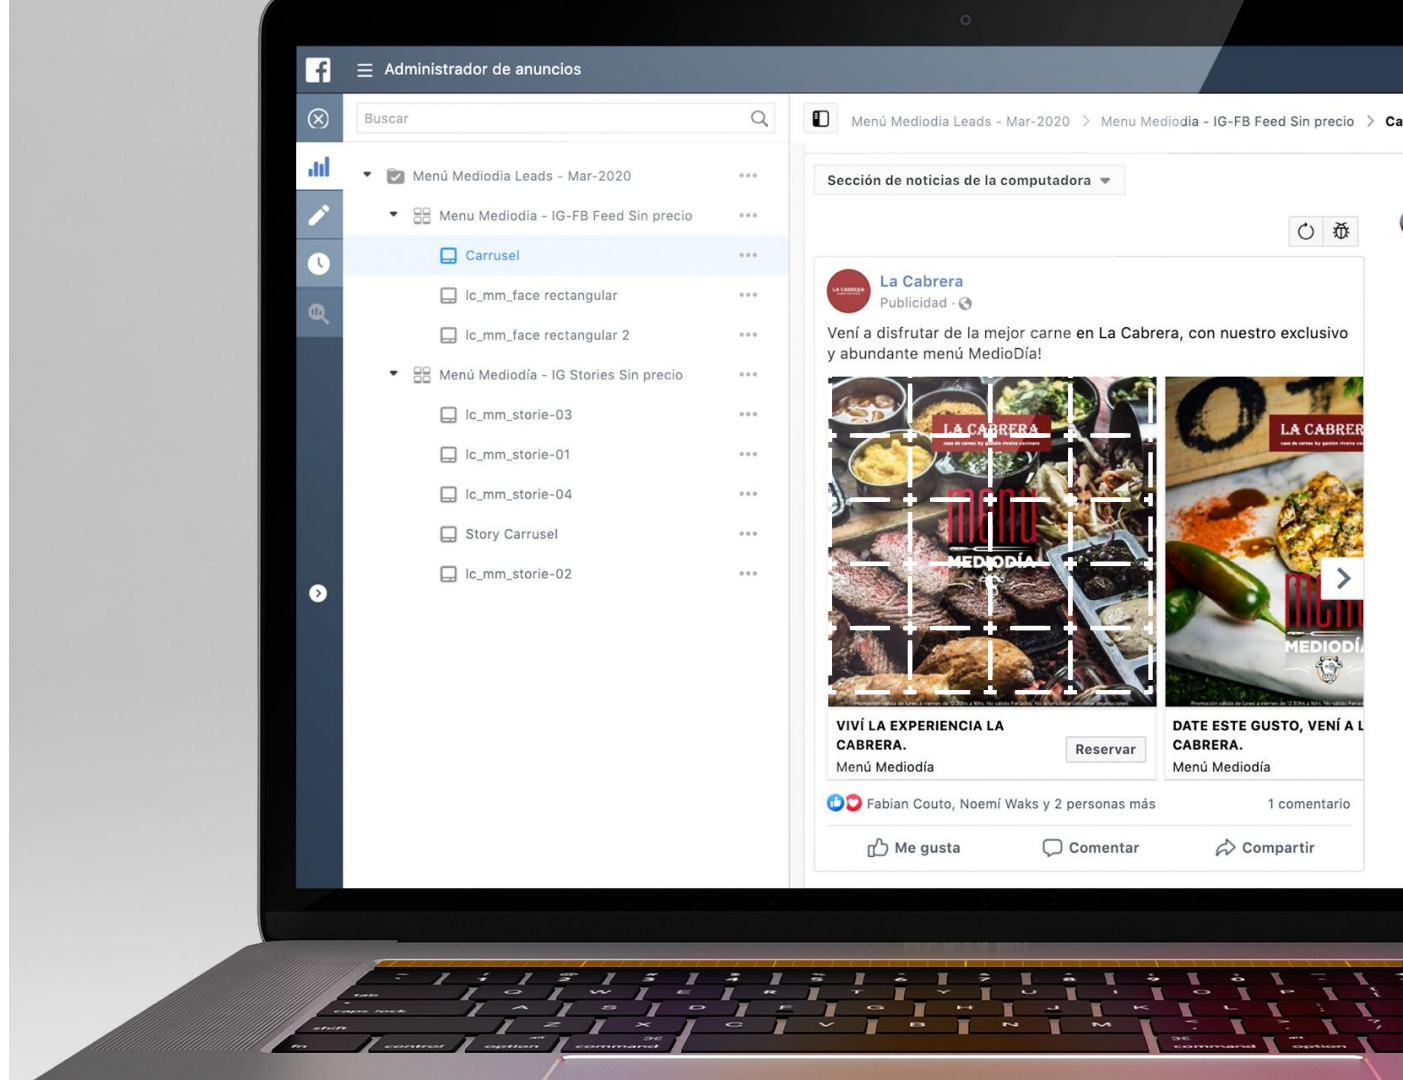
Administrador de anuncios

Buscar

Menú Mediodia Leads - Mar-2020
Menu Mediodia - IG-FB Feed Sin precio
Carrusel
lc_mm_face rectangular
lc_mm_face rectangular 2
Menú Mediodía - IG Stories Sin precio
lc_mm_storie-03
lc_mm_storie-01
lc_mm_storie-04
Story Carrusel
lc_mm_storie-02

Menú Mediodia Leads - Mar-2020 > Menu Mediodia - IG-FB Feed Sin precio > Ca

Sección de noticias de la computadora

La Cabrera
Publicidad ·

Vení a disfrutar de la mejor carne en La Cabrera, con nuestro exclusivo y abundante menú MedioDía!

LA CABRERA
Menú
MEDIODÍA

LA CABRER
Menú
MEDIODÍ

VIVÍ LA EXPERIENCIA LA CABRERA.
Menú Mediodía
Reservar

DATE ESTE GUSTO, VENÍ A L CABRERA.
Menú Mediodía

Fabian Couto, Noemí Waks y 2 personas más
1 comentario

Me gusta
Comentar
Compartir

tab
caps lock
shift
fn
control
option
command